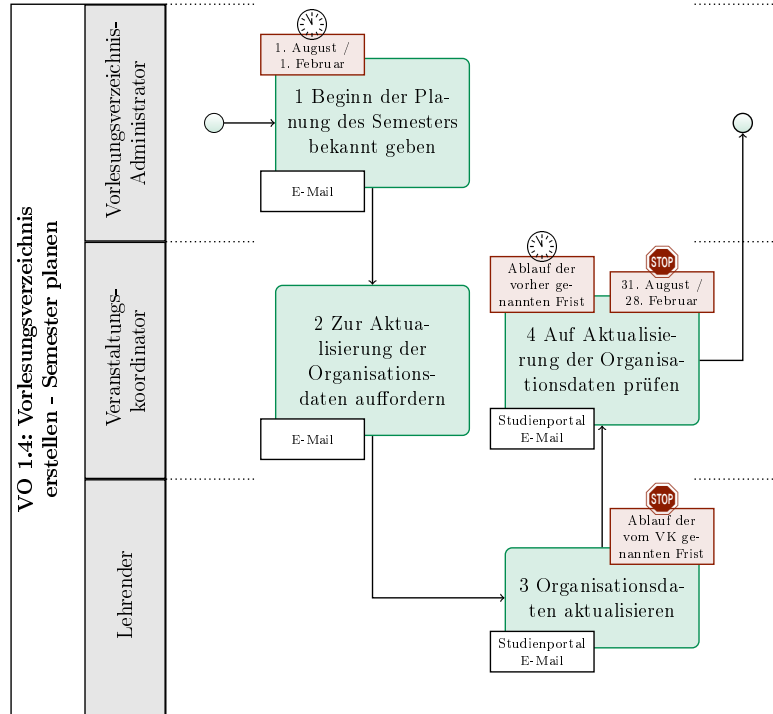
VO 1.4: Vorlesungsverzeichnis erstellen - Semester planen

Vorlesungsverzeichnis-Administrator

Veranstaltungskoordinator

Lehrender

1. August / 1. Februar

1 Beginn der Planung des Semesters bekannt geben

E-Mail

2 Zur Aktualisierung der Organisationsdaten auffordern

E-Mail

Ablauf der vorher genannten Frist

STOP

31. August / 28. Februar

4 Auf Aktualisierung der Organisationsdaten prüfen

Studienportal E-Mail

STOP

Ablauf der vom VK genannten Frist

3 Organisationsdaten aktualisieren

Studienportal E-Mail